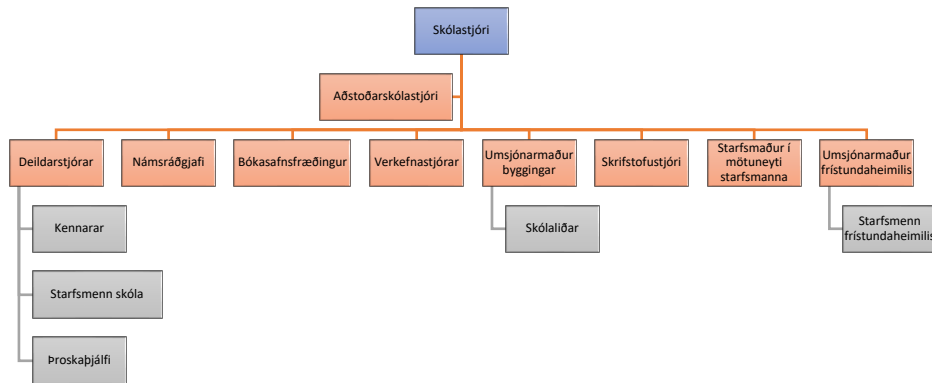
Skólastjóri

Aðstoðarskólastjóri

Deildarstjórar

Námsráðgjafi

Bókasafnsfræðingur

Verkefnastjórar

Umsjónarmaður byggingar

Skrifstofustjóri

Starfsmaður í mötuneyti starfsmanna

Umsjónarmaður frístundaheimilis

Kennarar

Starfsmenn skóla

Þroskaþjálfi

Skólaliðar

Starfsmenn frístundaheimilis